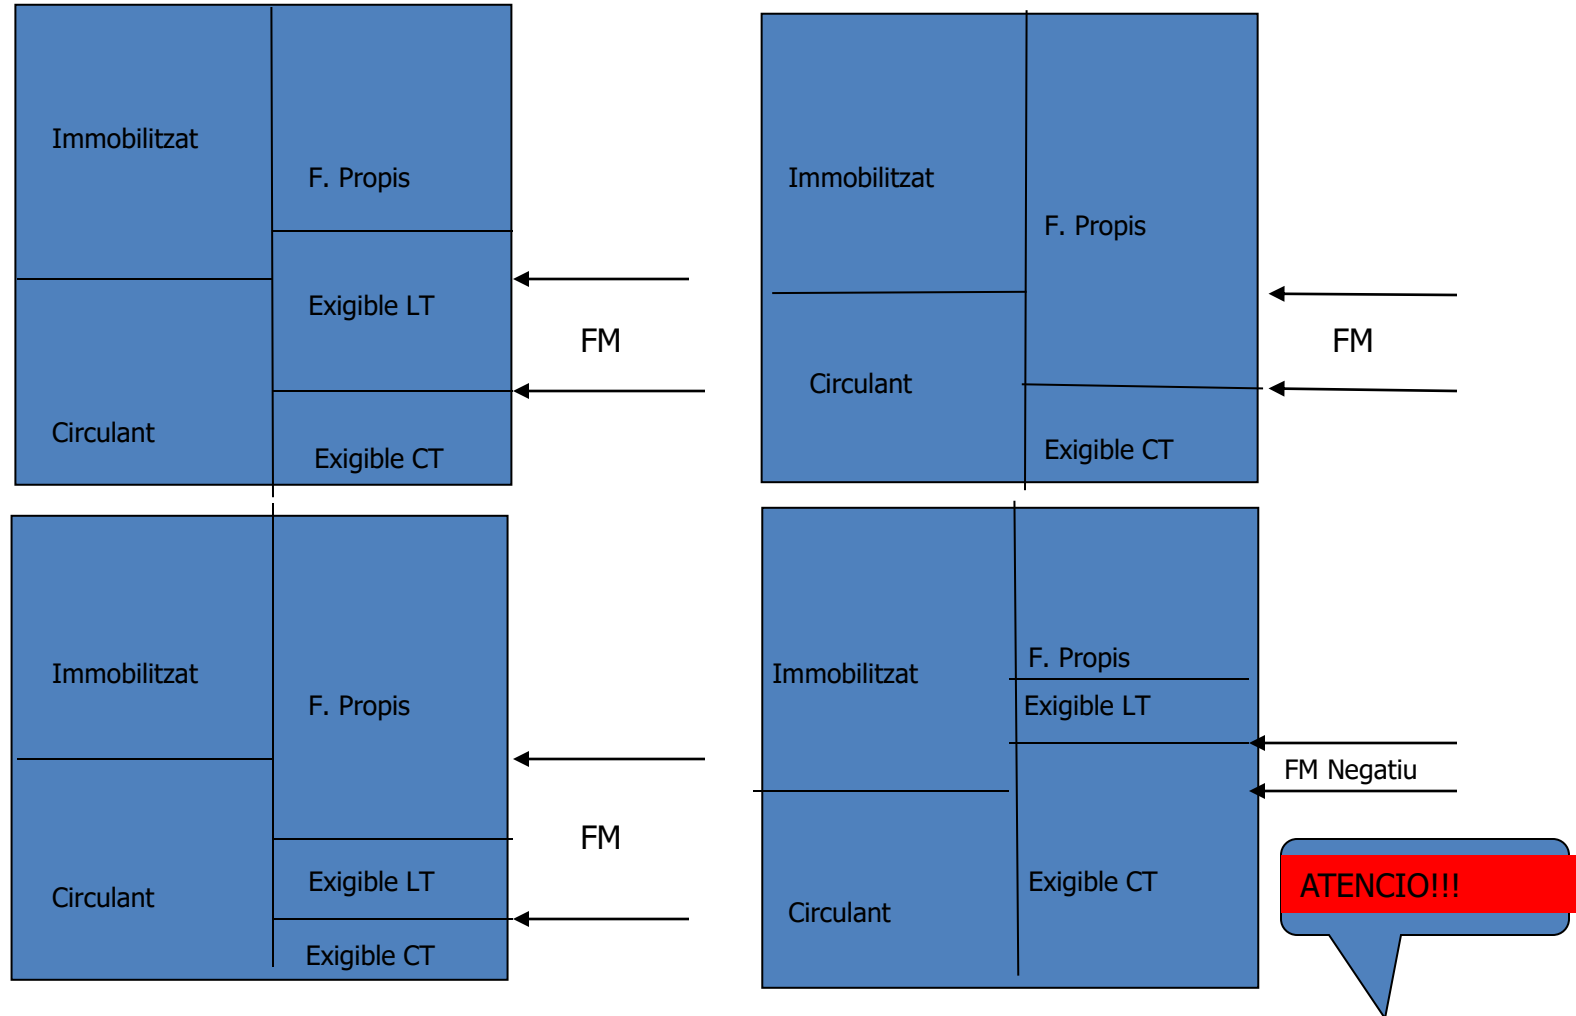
Immobilitzat

F. Propis

Exigible LT

Circulant

Exigible CT

FM

Immobilitzat

F. Propis

Circulant

Exigible CT

FM

Immobilitzat

F. Propis

Circulant

Exigible LT

Exigible CT

FM

Immobilitzat

F. Propis

Exigible LT

Circulant

Exigible CT

FM Negatiu

ATENCIO!!!